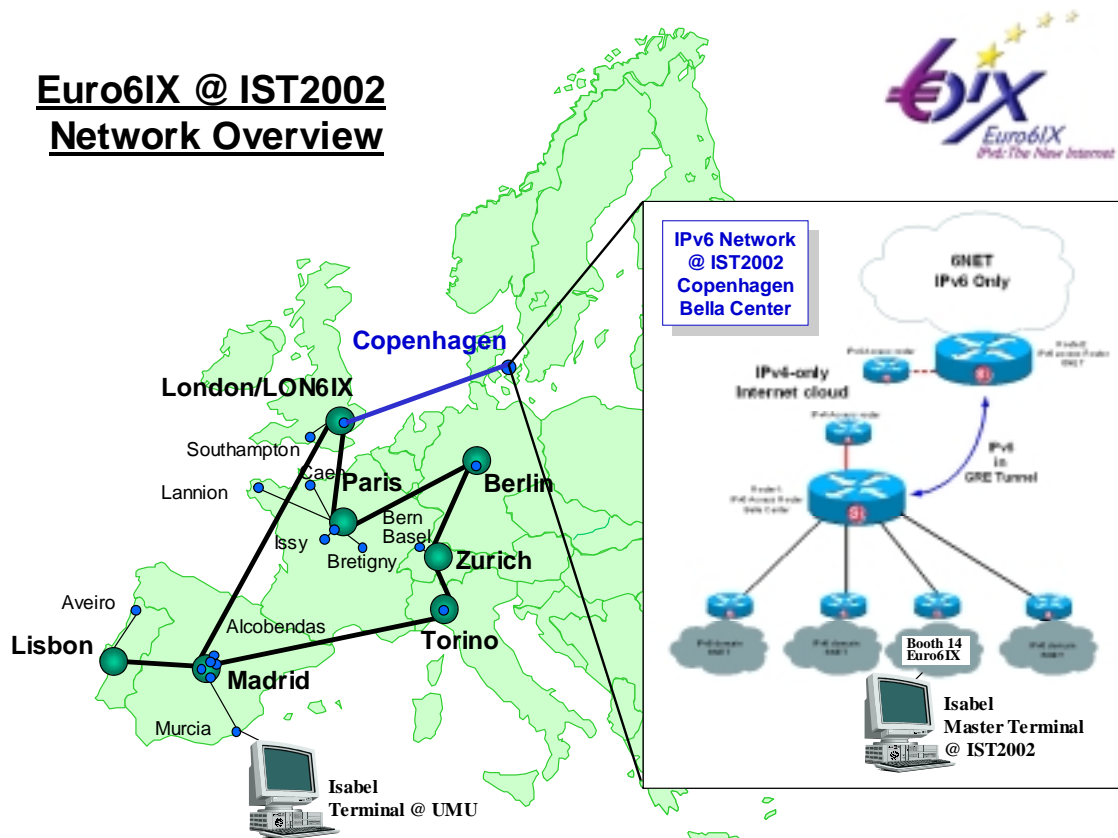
Euro6IX @ IST2002
Network Overview

Euro6IX
IPv6: The New Internet

Copenhagen
London/LON6IX
Southampton
Caen
Lannion
Paris
Berlin
Bern
Basel
Issy
Bretigny
Zurich
Aveiro
Alcobendas
Torino
Lisbon
Madrid
Murcia

Isabel
Terminal @ UMU

IPv6 Network
@ IST2002
Copenhagen
Bella Center

6NET
IPv6 Only

IPv4-only
Internet cloud

IPv6
in
GRE Tunnel

Booth 14
Euro6IX

Isabel
Master Terminal
@ IST2002